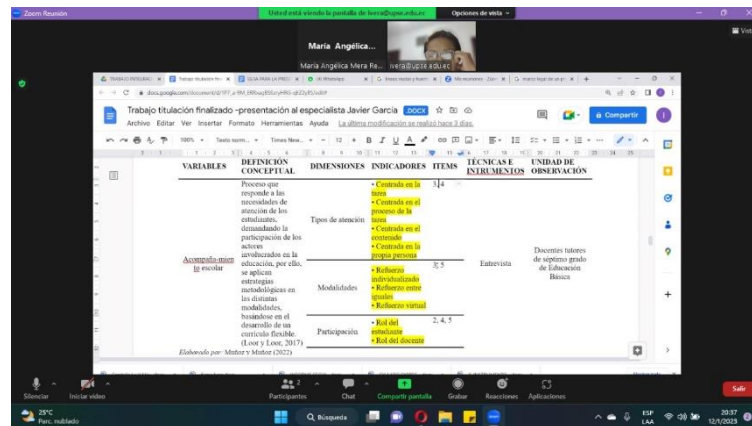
Zoom Reunión

Usted está viendo la pantalla de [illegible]@upse.edu.ec Opciones de vista

María Angélica...
María Angélica Mera Re... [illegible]@upse.edu.ec

docs.google.com/document/d/1FT_a-9M_ERRoxq85EoryHRG-qEZtyES/edit#

Trabajo titulación finalizado –presentación al especialista Javier García .DOCX
Archivo Editar Ver Insertar Formato Herramientas Ayuda La última modificación se realizó hace 3 días.

Compartir

100% Texto norm... Times New... 12

| VARIABLES | DEFINICIÓN CONCEPTUAL | DIMENSIONES | INDICADORES | ITEMS | TÉCNICAS E INTRUMENTOS | UNIDAD DE OBSERVACIÓN |
|---|---|---|---|---|---|---|
| Acompaña-mien to escolar | Proceso que responde a las necesidades de atención de los estudiantes, demandando la participación de los actores involucrados en la educación, por ello, se aplican estrategias metodológicas en las distintas modalidades, basándose en el desarrollo de un currículo flexible. (Loor y Loor, 2017) | Tipos de atención | • Centrada en la tarea • Centrada en el proceso de la tarea • Centrada en el contenido • Centrada en la propia persona | 3, 4 | Entrevista | Docentes tutores de séptimo grado de Educación Básica |
| | | Modalidades | • Refuerzo individualizado • Refuerzo entre iguales • Refuerzo virtual | 3, 5 | | |
| | | Participación | • Rol del estudiante • Rol del docente | 2, 4, 5 | | |

Elaborado por: Muñoz y Muñoz (2022)

Silenciar Iniciar video Participantes 2 Chat Compartir pantalla Grabar Reacciones Aplicaciones Salir

25°C Parc. nublado Búsqueda ESP LAA 20:37 12/1/2023